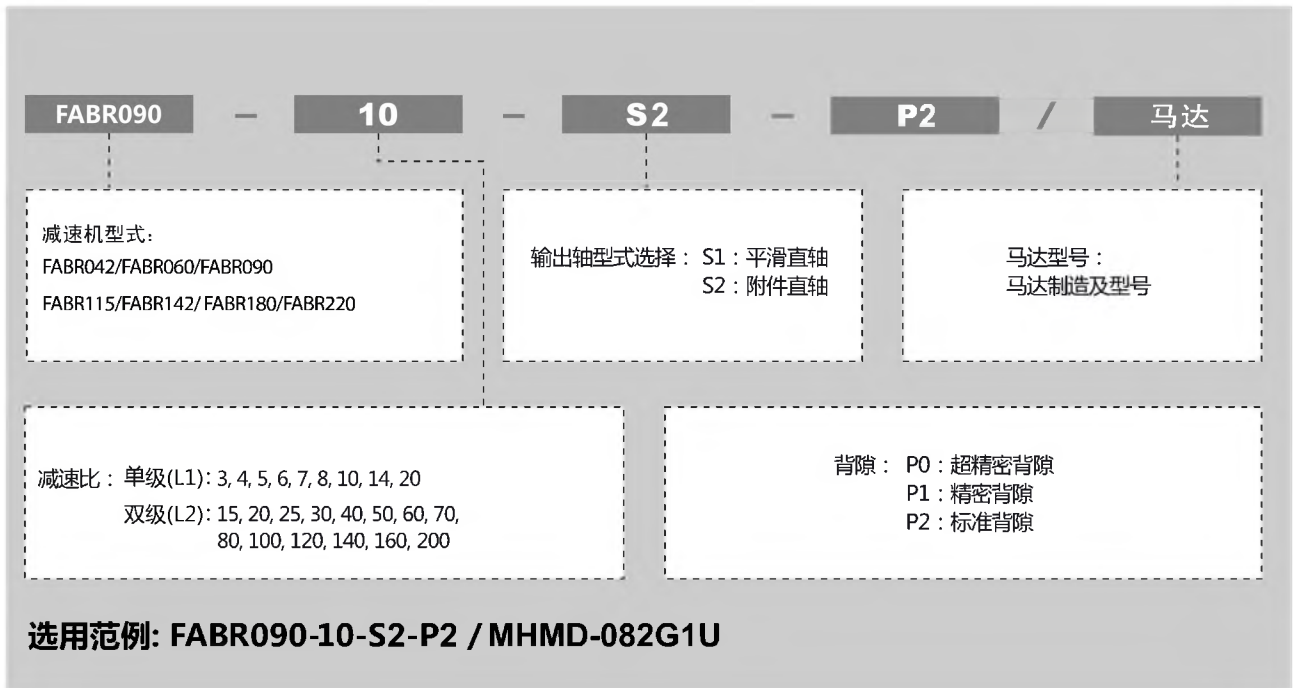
FABR090 — 10 — S2 — P2 / 马达

减速机型式:
FABR042/FABR060/FABR090
FABR115/FABR142/ FABR180/FABR220

输出轴型式选择: S1 : 平滑直轴
S2 : 附件直轴

马达型号 :
马达制造及型号

减速比 : 单级(L1): 3, 4, 5, 6, 7, 8, 10, 14, 20
双级(L2): 15, 20, 25, 30, 40, 50, 60, 70, 80, 100, 120, 140, 160, 200

背隙 : P0 : 超精密背隙
P1 : 精密背隙
P2 : 标准背隙

选用范例: FABR090-10-S2-P2 / MHMD-082G1U